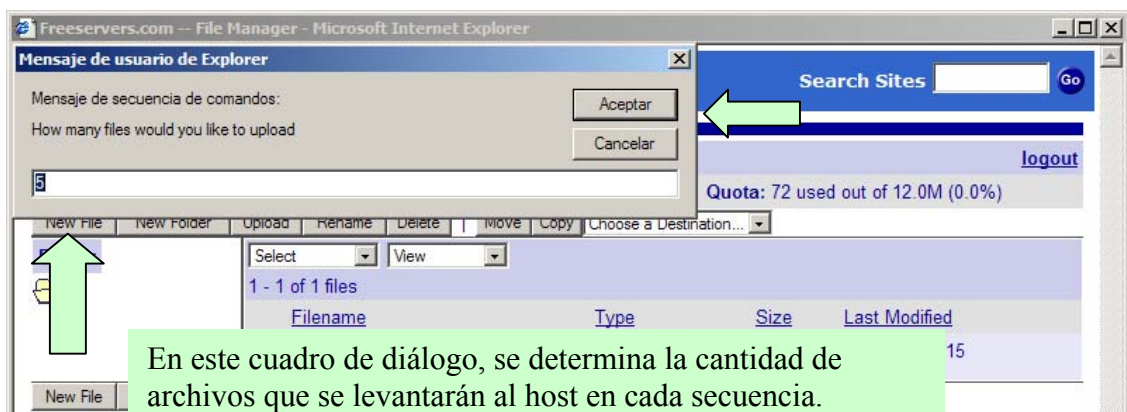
Freeservers.com -- File Manager - Microsoft Internet Explorer

Mensaje de usuario de Explorer

Mensaje de secuencia de comandos:

How many files would you like to upload

Aceptar

Cancelar

5

Search Sites

Go

logout

Quota: 72 used out of 12.0M (0.0%)

New File | New Folder | Upload | Rename | Delete | Move | Copy | Choose a Destination...

Select | View

1 - 1 of 1 files

| Filename | Type | Size | Last Modified |
|---|---|---|---|
| | | | 15 |

New File

En este cuadro de diálogo, se determina la cantidad de archivos que se levantarán al host en cada secuencia.